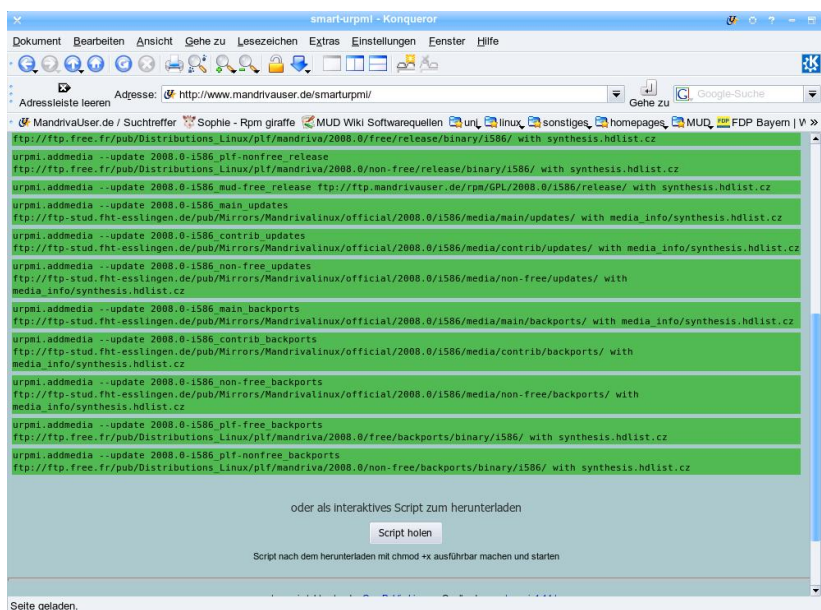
smart-urpmi - Konqueror

Dokument Bearbeiten Ansicht Gehe zu Lesezeichen Extras Einstellungen Fenster Hilfe

Adressleiste leeren Adresse: http://www.mandrivauser.de/smarturpmi/ Gehe zu Google-Suche

MandrivaUser.de / Suchtreffer Sophie - Rpm giraffe MUD Wiki Softwarequellen uni linux sonstiges homepages MUD FDP Bayern | W »

ftp://ftp.free.fr/pub/Distributions_Linux/plf/mandriva/2008.0/free/release/binary/i586/ with synthesis.hdlist.cz

urpmi.addmedia --update 2008.0-i586_plf-nonfree_release ftp://ftp.free.fr/pub/Distributions_Linux/plf/mandriva/2008.0/non-free/release/binary/i586/ with synthesis.hdlist.cz

urpmi.addmedia --update 2008.0-i586_mud-free_release ftp://ftp.mandrivauser.de/rpm/GPL/2008.0/i586/release/ with synthesis.hdlist.cz

urpmi.addmedia --update 2008.0-i586_main_updates ftp://ftp-stud.fht-esslingen.de/pub/Mirrors/Mandrivalinux/official/2008.0/i586/media/main/updates/ with media_info/synthesis.hdlist.cz

urpmi.addmedia --update 2008.0-i586_contrib_updates ftp://ftp-stud.fht-esslingen.de/pub/Mirrors/Mandrivalinux/official/2008.0/i586/media/contrib/updates/ with media_info/synthesis.hdlist.cz

urpmi.addmedia --update 2008.0-i586_non-free_updates ftp://ftp-stud.fht-esslingen.de/pub/Mirrors/Mandrivalinux/official/2008.0/i586/media/non-free/updates/ with media_info/synthesis.hdlist.cz

urpmi.addmedia --update 2008.0-i586_main_backports ftp://ftp-stud.fht-esslingen.de/pub/Mirrors/Mandrivalinux/official/2008.0/i586/media/main/backports/ with media_info/synthesis.hdlist.cz

urpmi.addmedia --update 2008.0-i586_contrib_backports ftp://ftp-stud.fht-esslingen.de/pub/Mirrors/Mandrivalinux/official/2008.0/i586/media/contrib/backports/ with media_info/synthesis.hdlist.cz

urpmi.addmedia --update 2008.0-i586_non-free_backports ftp://ftp-stud.fht-esslingen.de/pub/Mirrors/Mandrivalinux/official/2008.0/i586/media/non-free/backports/ with media_info/synthesis.hdlist.cz

urpmi.addmedia --update 2008.0-i586_plf-free_backports ftp://ftp.free.fr/pub/Distributions_Linux/plf/mandriva/2008.0/free/backports/binary/i586/ with synthesis.hdlist.cz

urpmi.addmedia --update 2008.0-i586_plf-nonfree_backports ftp://ftp.free.fr/pub/Distributions_Linux/plf/mandriva/2008.0/non-free/backports/binary/i586/ with synthesis.hdlist.cz

oder als interaktives Script zum herunterladen

Script holen

Script nach dem herunterladen mit chmod +x ausführbar machen und starten

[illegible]

Seite geladen.